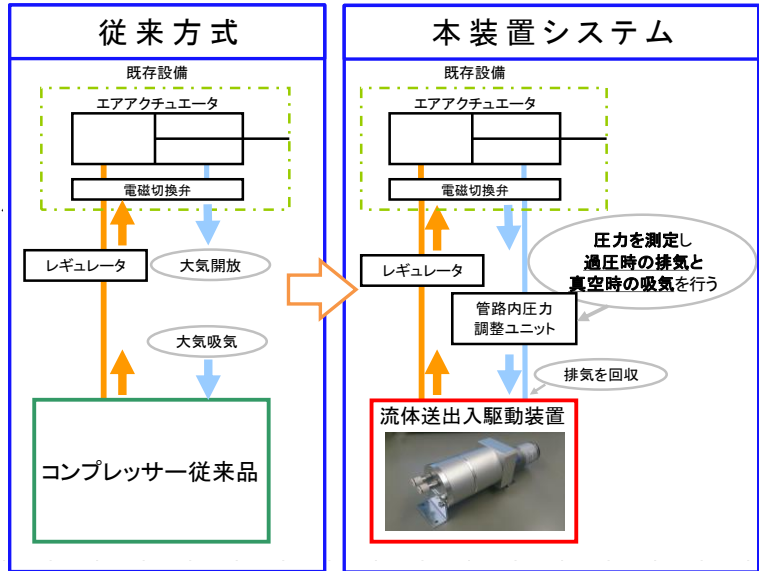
従来方式

既存設備

エアアクチュエータ

電磁切換弁

レギュレータ

大気開放

大気吸気

コンプレッサー従来品

本装置システム

既存設備

エアアクチュエータ

電磁切換弁

レギュレータ

圧力を測定し過圧時の排気と真空時の吸気を行う

管路内圧力調整ユニット

排気を回収

流体送出入駆動装置